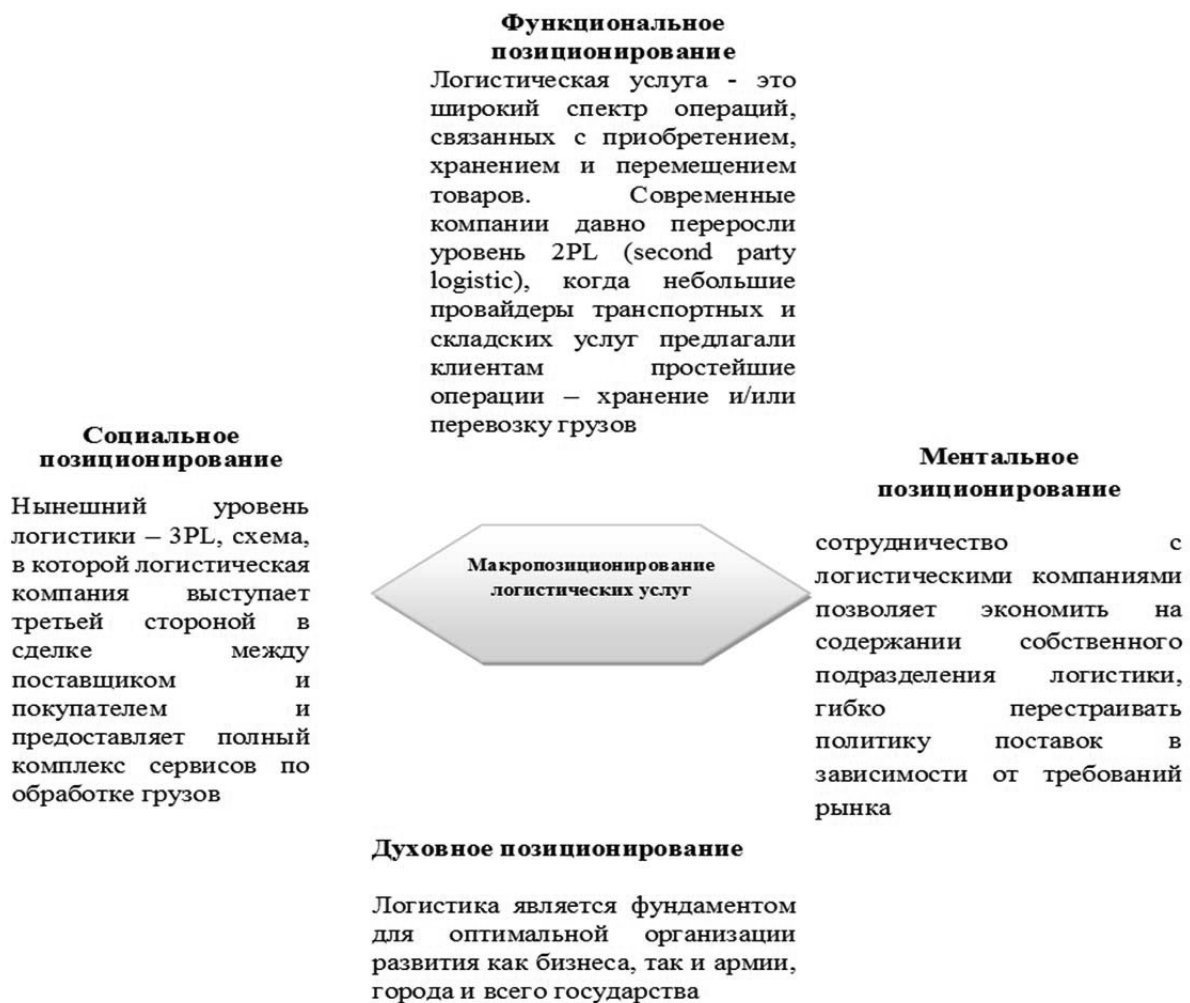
**Функциональное позиционирование**

Логистическая услуга - это широкий спектр операций, связанных с приобретением, хранением и перемещением товаров. Современные компании давно переросли уровень 2PL (second party logistic), когда небольшие провайдеры транспортных и складских услуг предлагали клиентам простейшие операции – хранение и/или перевозку грузов

**Социальное позиционирование**

Нынешний уровень логистики – 3PL, схема, в которой логистическая компания выступает третьей стороной в сделке между поставщиком и покупателем и предоставляет полный комплекс сервисов по обработке грузов

Макропозиционирование логистических услуг

**Ментальное позиционирование**

сотрудничество с логистическими компаниями позволяет экономить на содержании собственного подразделения логистики, гибко перестраивать политику поставок в зависимости от требований рынка

**Духовное позиционирование**

Логистика является фундаментом для оптимальной организации развития как бизнеса, так и армии, города и всего государства